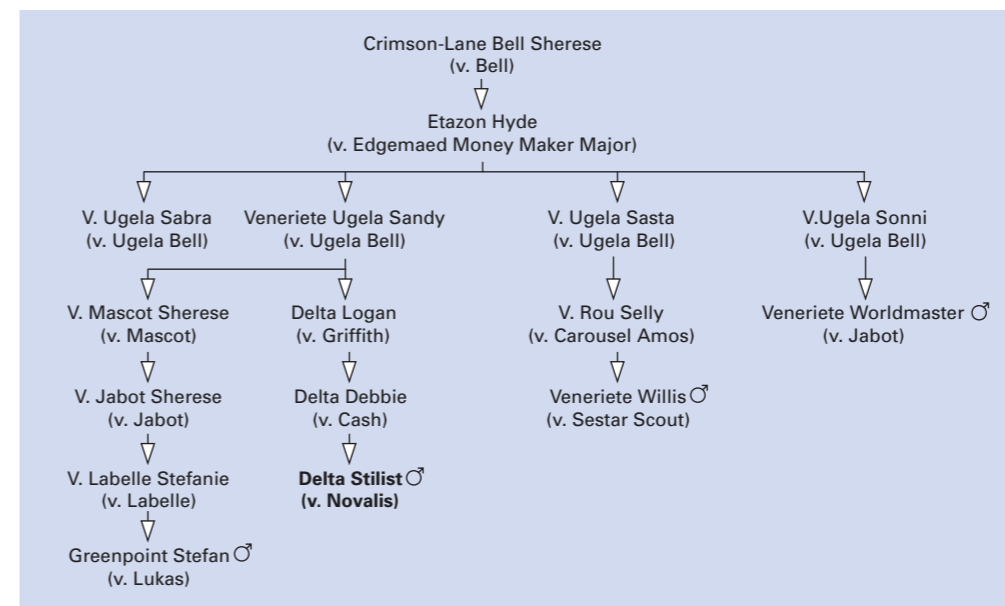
Crimson-Lane Bell Sherese
(v. Bell)

Etazon Hyde
(v. Edgemaed Money Maker Major)

V. Ugela Sabra
(v. Ugela Bell)

Veneriete Ugela Sandy
(v. Ugela Bell)

V. Ugela Sasta
(v. Ugela Bell)

V.Ugela Sonni
(v. Ugela Bell)

V. Mascot Sherese
(v. Mascot)

Delta Logan
(v. Griffith)

V. Rou Selly
(v. Carousel Amos)

Veneriete Worldmaster ♂
(v. Jabot)

V. Jabot Sherese
(v. Jabot)

Delta Debbie
(v. Cash)

Veneriete Willis ♂
(v. Sestar Scout)

V. Labelle Stefanie
(v. Labelle)

**Delta Stilist ♂**
**(v. Novalis)**

Greenpoint Stefan ♂
(v. Lukas)